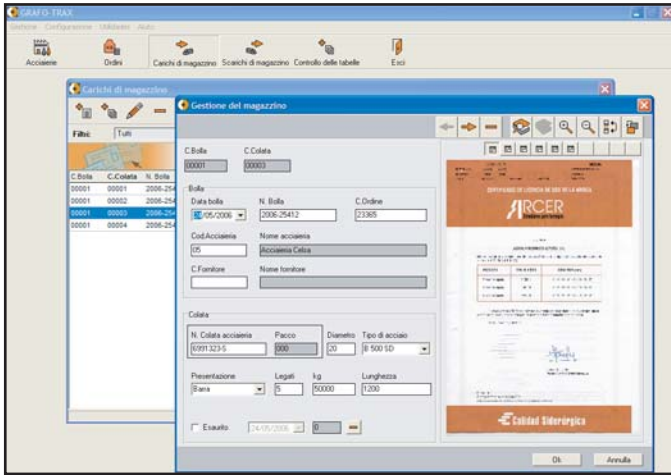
GRAFO TRAX
Gestione Configurazione Utilidades Aiuto

Acciaierie
Ordini
Carichi di magazzino
Scarichi di magazzino
Controllo delle tabelle
Esci

Carichi di magazzino
Filtro: Tutti

| C.Bolla | C.Colata | N. Bolla |
|---|---|---|
| 00001 | 00001 | 2006-254 |
| 00001 | 00002 | 2006-254 |
| 00001 | 00003 | 2006-254 |
| 00001 | 00004 | 2006-254 |

Gestione del magazzino

C.Bolla
00001
C.Colata
00003

Bolla
Data bolla
18/05/2006
N. Bolla
2006-25412
C.Ordine
23365
Cod.Acciaieria
05
Nome acciaieria
Acciaieria Celsa
C.Fornitore
Nome fornitore

Colata
N. Colata acciaieria
6991323-5
Pacco
000
Diametro
20
Tipo di acciaio
B 500 SD
Presentazione
Barra
Legati
5
kg
50000
Lunghezza
1200
Esaurito
24/05/2006
0

CERTIFICADO DE LICENCIA DE USO DE LA MARCA
ARCER
Calidad Siderúrgica

Ok
Annulla